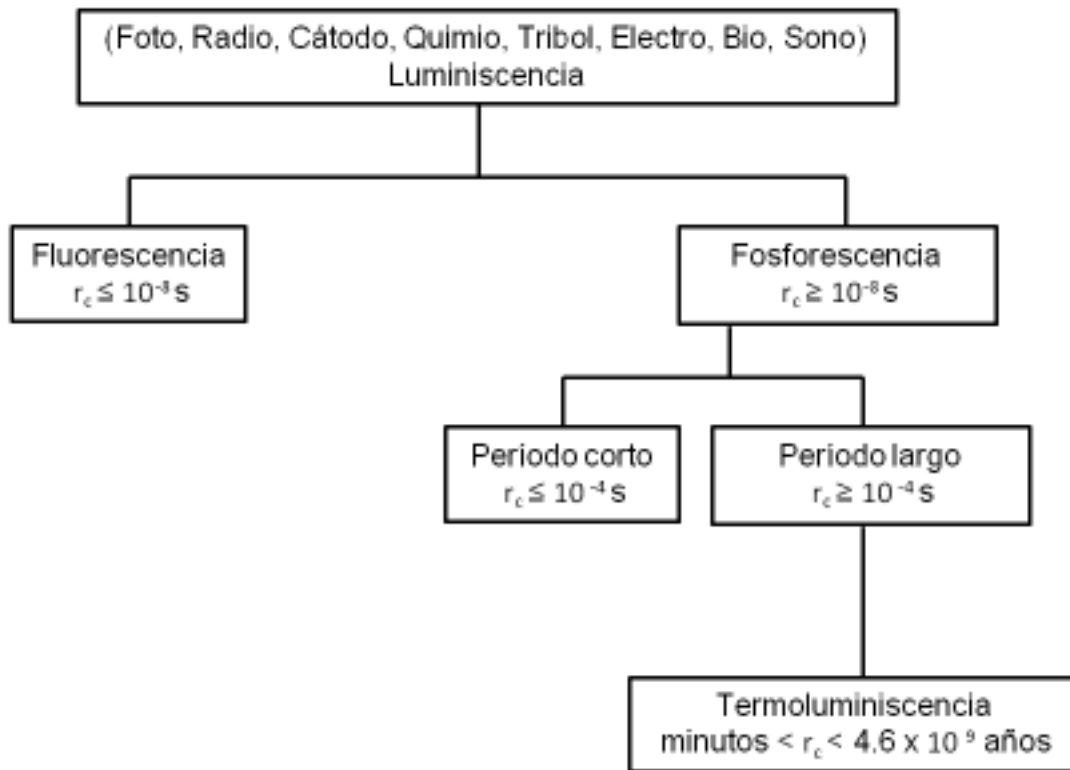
(Foto, Radio, Cátodo, Quimio, Tribol, Electro, Bio, Sono) Luminiscencia

Fluorescencia
$r_c \leq 10^{-8}$ s

Fosforescencia
$r_c \geq 10^{-8}$ s

Periodo corto
$r_c \leq 10^{-4}$ s

Periodo largo
$r_c \geq 10^{-4}$ s

Termoluminiscencia
minutos < $r_c$ < $4.6 \times 10^{9}$ años